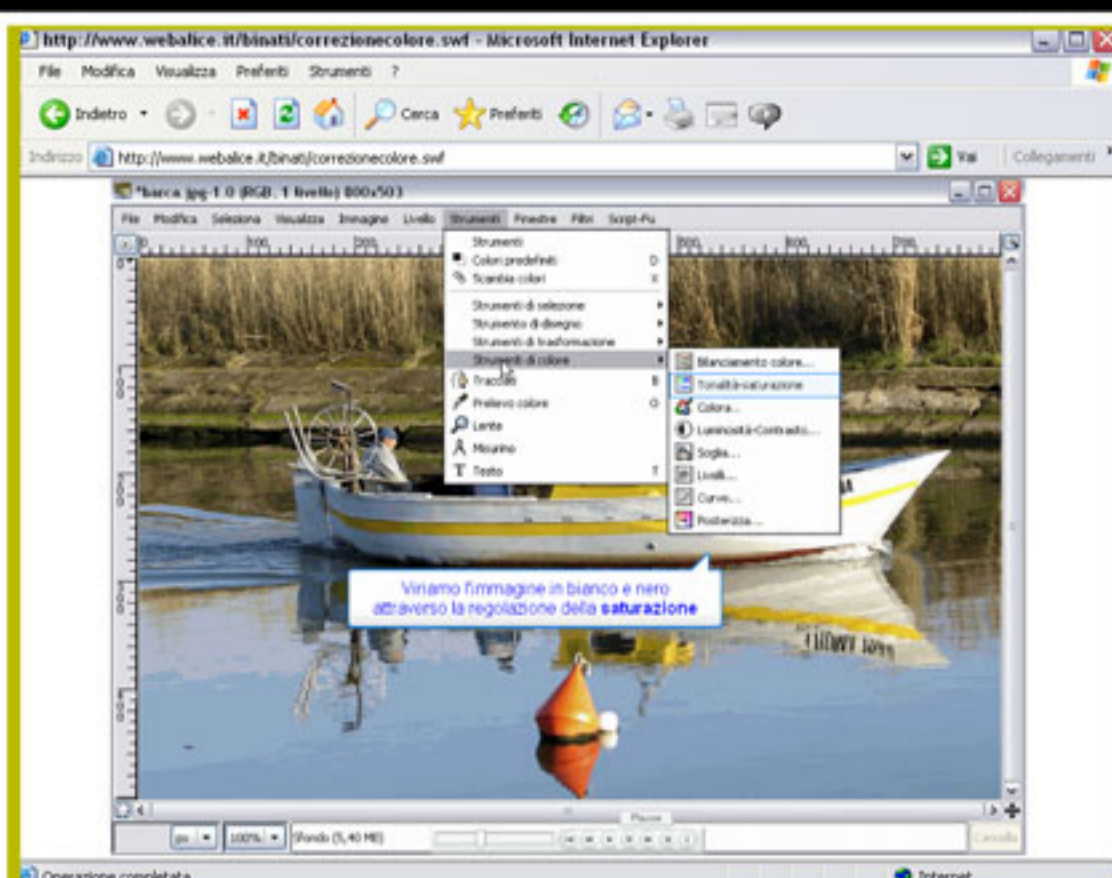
http://www.webalice.it/binati/correzionecolore.swf - Microsoft Internet Explorer

File Modifica Visualizza Preferiti Strumenti ?

Indietro Cerca Preferiti

Indirizzo http://www.webalice.it/binati/correzionecolore.swf Vai Collegamenti

*barca.jpg-1.0 (RGB, 1 livello) 800x503

File Modifica Seleziona Visualizza Immagine Livello Strumenti Finestre Filtri Script-Fu

Strumenti
Colori predefiniti D
Scambia colori X
Strumenti di selezione
Strumenti di disegno
Strumenti di trasformazione
Strumenti di colore
Tracciati B
Prelievo colore O
Lente
Misurino
Testo T

Bilanciamento colore...
Tonalità-saturazione
Colora...
Luminosità-Contrasto...
Soglia...
Livelli...
Curve...
Posterizza...

Viriamo l'immagine in bianco e nero attraverso la regolazione della saturazione

px 100% Sfondo (5,40 MB)

Cancella

Operazione completata

Internet